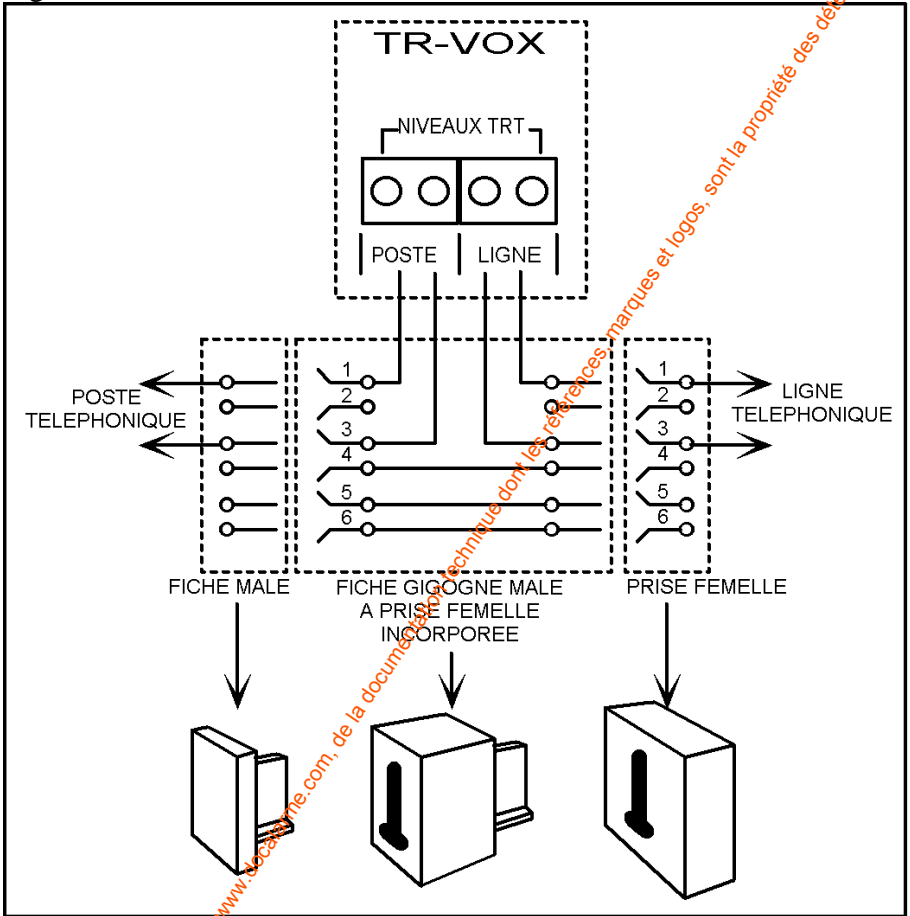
TR-VOX

NIVEAUX TRT

POSTE
LIGNE

POSTE TELEPHONIQUE

1
2
3
4
5
6

LIGNE TELEPHONIQUE

1
2
3
4
5
6

FICHE MALE
FICHE GIGOGNE MALE A PRISE FEMELLE INCORPOREE
PRISE FEMELLE

www.docalarme.com, de la documentation technique dont les références, marques et logos, sont la propriété des dét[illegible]